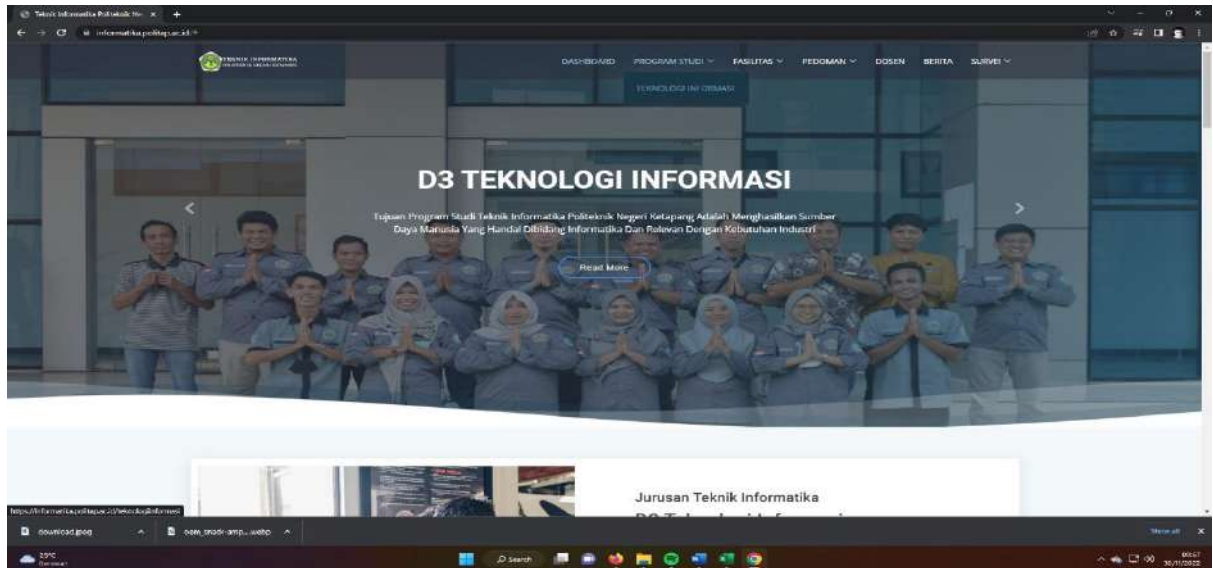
Teknik Informatika Politeknik Ne... ×  +

informatika.politap.ac.id/#

TEKNIK INFORMATIKA

DASHBOARD  PROGRAM STUDI  FASILITAS  PEDOMAN  DOSEN  BERITA  SURVEI

TEKNOLOGI INFORMASI

D3 TEKNOLOGI INFORMASI

Tujuan Program Studi Teknik Informatika Politeknik Negeri Ketapang Adalah Menghasilkan Sumber Daya Manusia Yang Handal Dibidang Informatika Dan Relevan Dengan Kebutuhan Industri

Read More

Jurusan Teknik Informatika

D3 Teknologi Informasi

https://informatika.politap.ac.id/teknologiinformasi

download.jpeg

osm_stock-amp....webp

Show all

29°C

Search

30/11/2022